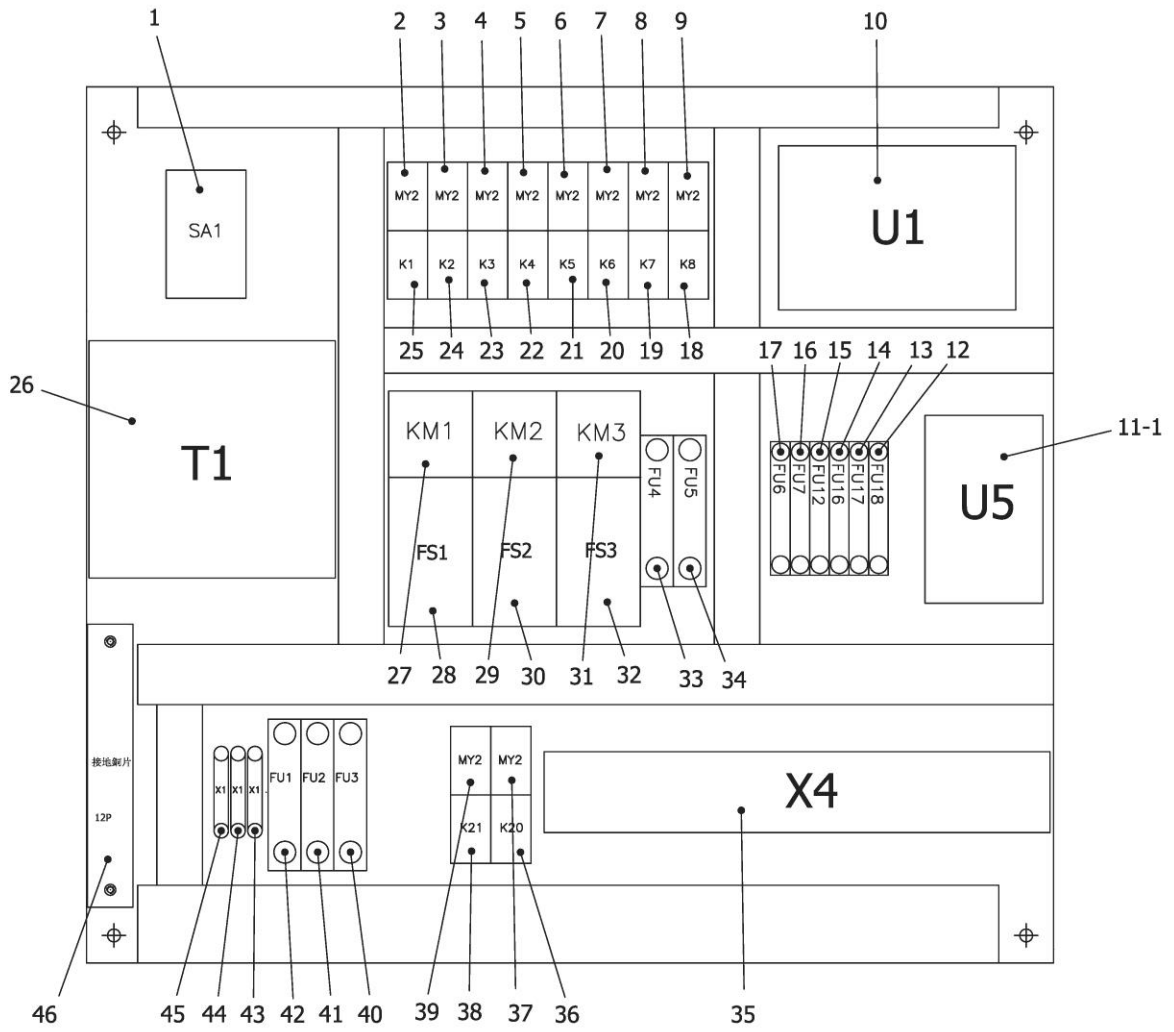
1 2 3 4 5 6 7 8 9 10

SA1

MY2 MY2 MY2 MY2 MY2 MY2 MY2 MY2

K1 K2 K3 K4 K5 K6 K7 K8

U1

25 24 23 22 21 20 19 18

17 16 15 14 13 12

26

T1

KM1 KM2 KM3

FU4 FU5

FS1 FS2 FS3

FU6 FU7 FU12 FU16 FU17 FU18

11-1

U5

27 28 29 30 31 32 33 34

接地銅片

12P

X1 X1 X1

FU1 FU2 FU3

MY2 MY2

K21 K20

X4

46 45 44 43 42 41 40 39 38 37 36 35